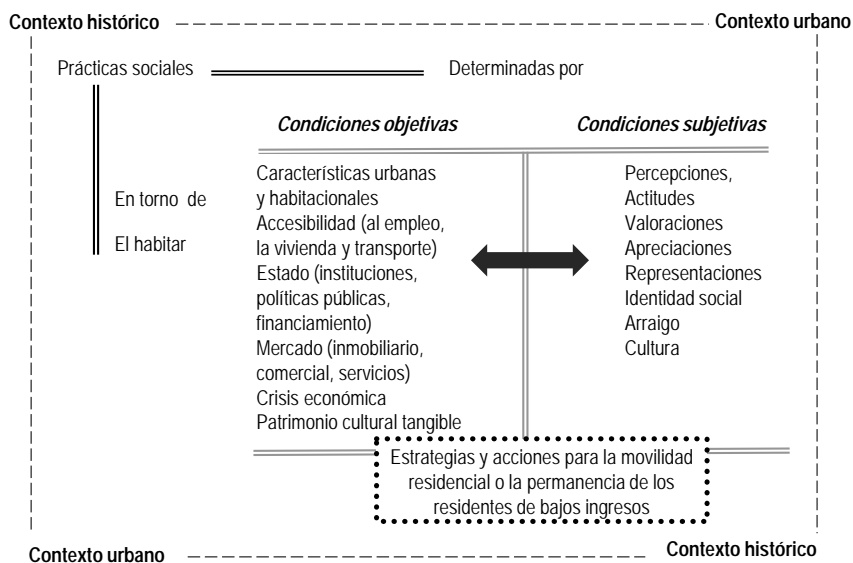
Contexto histórico

Contexto urbano

Prácticas sociales

Determinadas por

En torno de

El habitar

Condiciones objetivas

Condiciones subjetivas

Características urbanas y habitacionales
Accesibilidad (al empleo, la vivienda y transporte)
Estado (instituciones, políticas públicas, financiamiento)
Mercado (inmobiliario, comercial, servicios)
Crisis económica
Patrimonio cultural tangible

Percepciones,
Actitudes
Valoraciones
Apreciaciones
Representaciones
Identidad social
Arraigo
Cultura

Estrategias y acciones para la movilidad residencial o la permanencia de los residentes de bajos ingresos

Contexto urbano

Contexto histórico